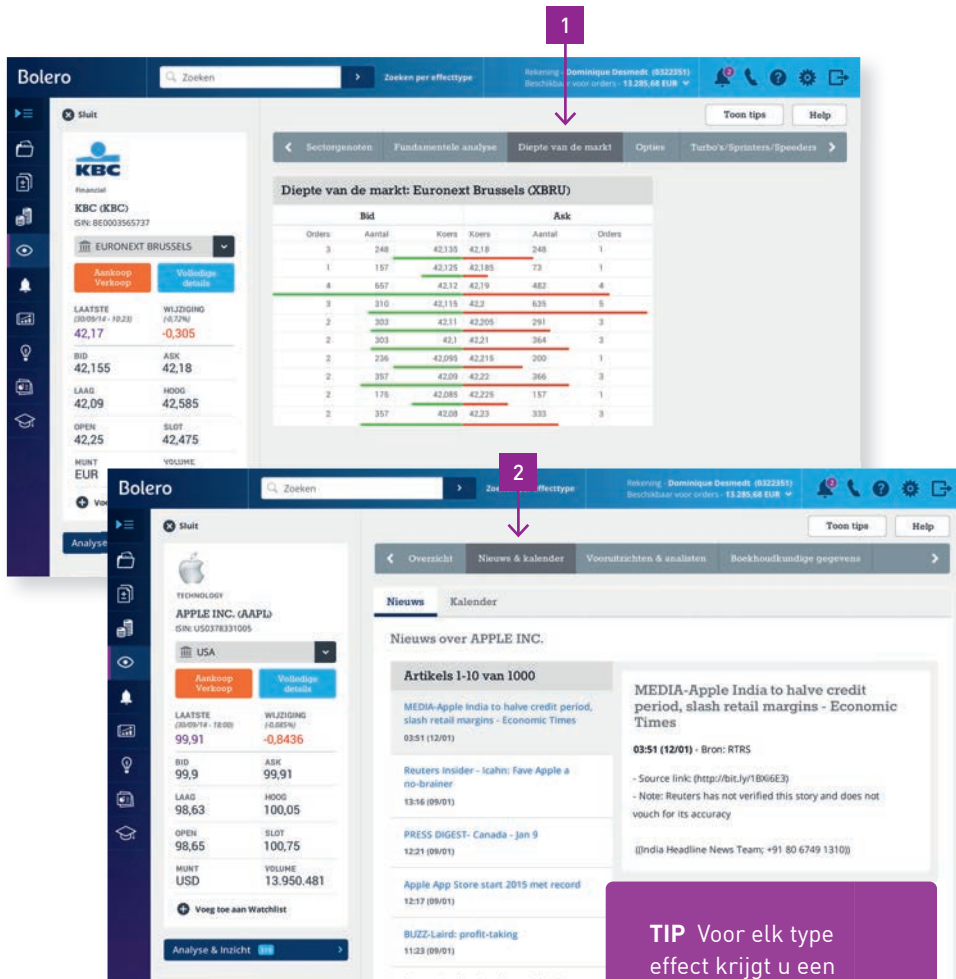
1

Bolero

Zoeken

Zoeken per effecttype

Rekening : Dominique Desmedt (0322351)
Beschikbaar voor orders : 13.285,68 EUR

Sluit

Toon tips

Help

KBC

Financieel

KBC (KBC)

ISIN: BE0003565737

EURONEXT BRUSSELS

Aankoop Verkoop

Volledige details

LAATSTE (30/09/14 - 10:23)
42,17

WIJZIGING (-0,72%)
-0,305

BID
42,155

ASK
42,18

LAAG
42,09

HOOG
42,585

OPEN
42,25

SLOT
42,475

MUNT
EUR

VOLUME

Analyse

Sectorgenoten | Fundamentele analyse | Diepte van de markt | Opties | Turbo's/Sprinters/Speeders

Diepte van de markt: Euronext Brussels (XBRU)

| Bid | | | Ask | | |
|---|---|---|---|---|---|
| Orders | Aantal | Koers | Koers | Aantal | Orders |
| 3 | 248 | 42,135 | 42,18 | 248 | 1 |
| 1 | 157 | 42,125 | 42,185 | 73 | 1 |
| 4 | 657 | 42,12 | 42,19 | 482 | 4 |
| 3 | 310 | 42,115 | 42,2 | 635 | 5 |
| 2 | 303 | 42,11 | 42,205 | 291 | 3 |
| 2 | 303 | 42,1 | 42,21 | 364 | 3 |
| 2 | 236 | 42,095 | 42,215 | 200 | 1 |
| 2 | 357 | 42,09 | 42,22 | 366 | 3 |
| 2 | 175 | 42,085 | 42,225 | 157 | 1 |
| 2 | 357 | 42,08 | 42,23 | 333 | 3 |

2

Bolero

Zoeken

Zoeken per effecttype

Rekening : Dominique Desmedt (0322351)
Beschikbaar voor orders : 13.285,68 EUR

Sluit

Toon tips

Help

TECHNOLOGY

APPLE INC. (AAPL)

ISIN: US0378331005

USA

Aankoop Verkoop

Volledige details

LAATSTE (30/09/14 - 18:00)
99,91

WIJZIGING (-0,085%)
-0,8436

BID
99,9

ASK
99,91

LAAG
98,63

HOOG
100,05

OPEN
98,65

SLOT
100,75

MUNT
USD

VOLUME
13.950.481

Voeg toe aan Watchlist

Analyse & Inzicht

Overzicht | Nieuws & kalender | Vooruitzichten & analisten | Boekhoudkundige gegevens

Nieuws | Kalender

Nieuws over APPLE INC.

Artikels 1-10 van 1000

MEDIA-Apple India to halve credit period, slash retail margins - Economic Times
03:51 (12/01)

Reuters Insider - Icahn: Fave Apple a no-brainer
13:16 (09/01)

PRESS DIGEST- Canada - Jan 9
12:21 (09/01)

Apple App Store start 2015 met record
12:17 (09/01)

BUZZ-Laird: profit-taking
11:23 (09/01)

MEDIA-Apple India to halve credit period, slash retail margins - Economic Times

03:51 (12/01) - Bron: RTRS

- Source link: (http://bit.ly/1BXi6E3)
- Note: Reuters has not verified this story and does not vouch for its accuracy

((India Headline News Team; +91 80 6749 1310))

TIP Voor elk type effect krijgt u een